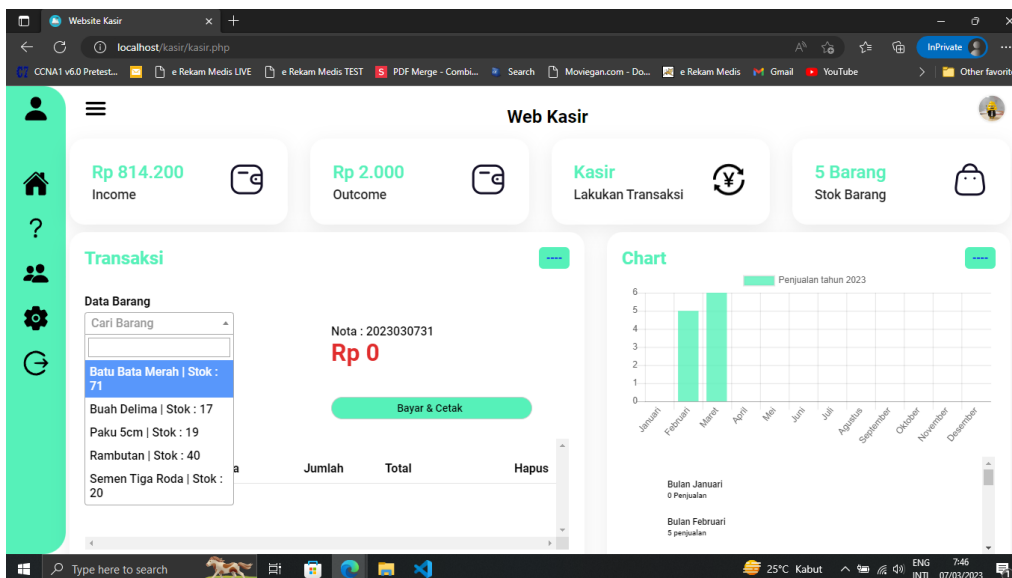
Website Kasir
localhost/kasir/kasir.php
InPrivate
CCNA1 v6.0 Pretest... e Rekam Medis LIVE e Rekam Medis TEST PDF Merge - Combi... Search Moviegan.com - Do... e Rekam Medis Gmail YouTube Other favorites

?

Web Kasir

Rp 814.200
Income

Rp 2.000
Outcome

Kasir
Lakukan Transaksi

5 Barang
Stok Barang

Transaksi
----

Data Barang
Cari Barang
Batu Bata Merah | Stok : 71
Buah Delima | Stok : 17
Paku 5cm | Stok : 19
Rambutan | Stok : 40
Semen Tiga Roda | Stok : 20

Nota : 2023030731
Rp 0
Bayar & Cetak

a Jumlah Total Hapus

Chart
----
Penjualan tahun 2023
6
5
4
3
2
1
0
Januari Februari Maret April Mei Juni Juli Agustus September Oktober November Desember

Bulan Januari
0 Penjualan

Bulan Februari
5 penjualan

Type here to search
25°C Kabut
ENG INTL
7:46
07/03/2023